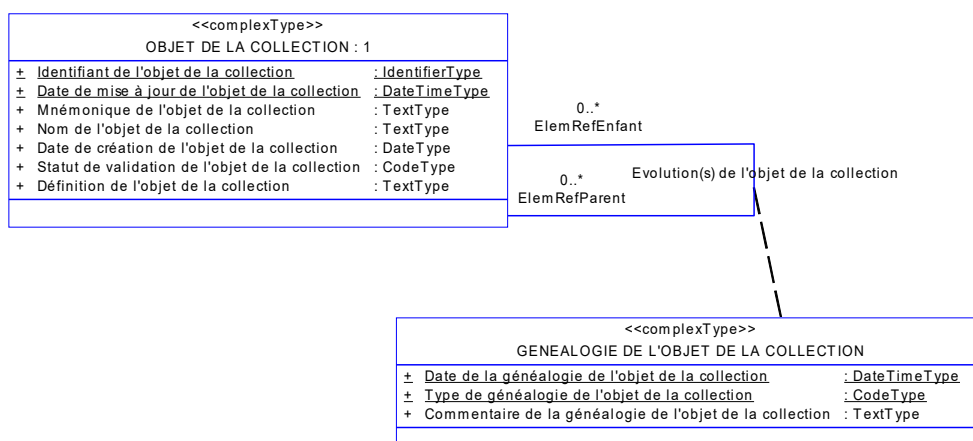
<<complexType>>
OBJET DE LA COLLECTION : 1

+ Identifiant de l'objet de la collection : IdentifierType
+ Date de mise à jour de l'objet de la collection : DateTimeType
+ Mnémonique de l'objet de la collection : TextType
+ Nom de l'objet de la collection : TextType
+ Date de création de l'objet de la collection : DateType
+ Statut de validation de l'objet de la collection : CodeType
+ Définition de l'objet de la collection : TextType

0..*
ElemRefEnfant

0..*
ElemRefParent

Evolution(s) de l'objet de la collection

<<complexType>>
GENEALOGIE DE L'OBJET DE LA COLLECTION

+ Date de la généalogie de l'objet de la collection : DateTimeType
+ Type de généalogie de l'objet de la collection : CodeType
+ Commentaire de la généalogie de l'objet de la collection : TextType